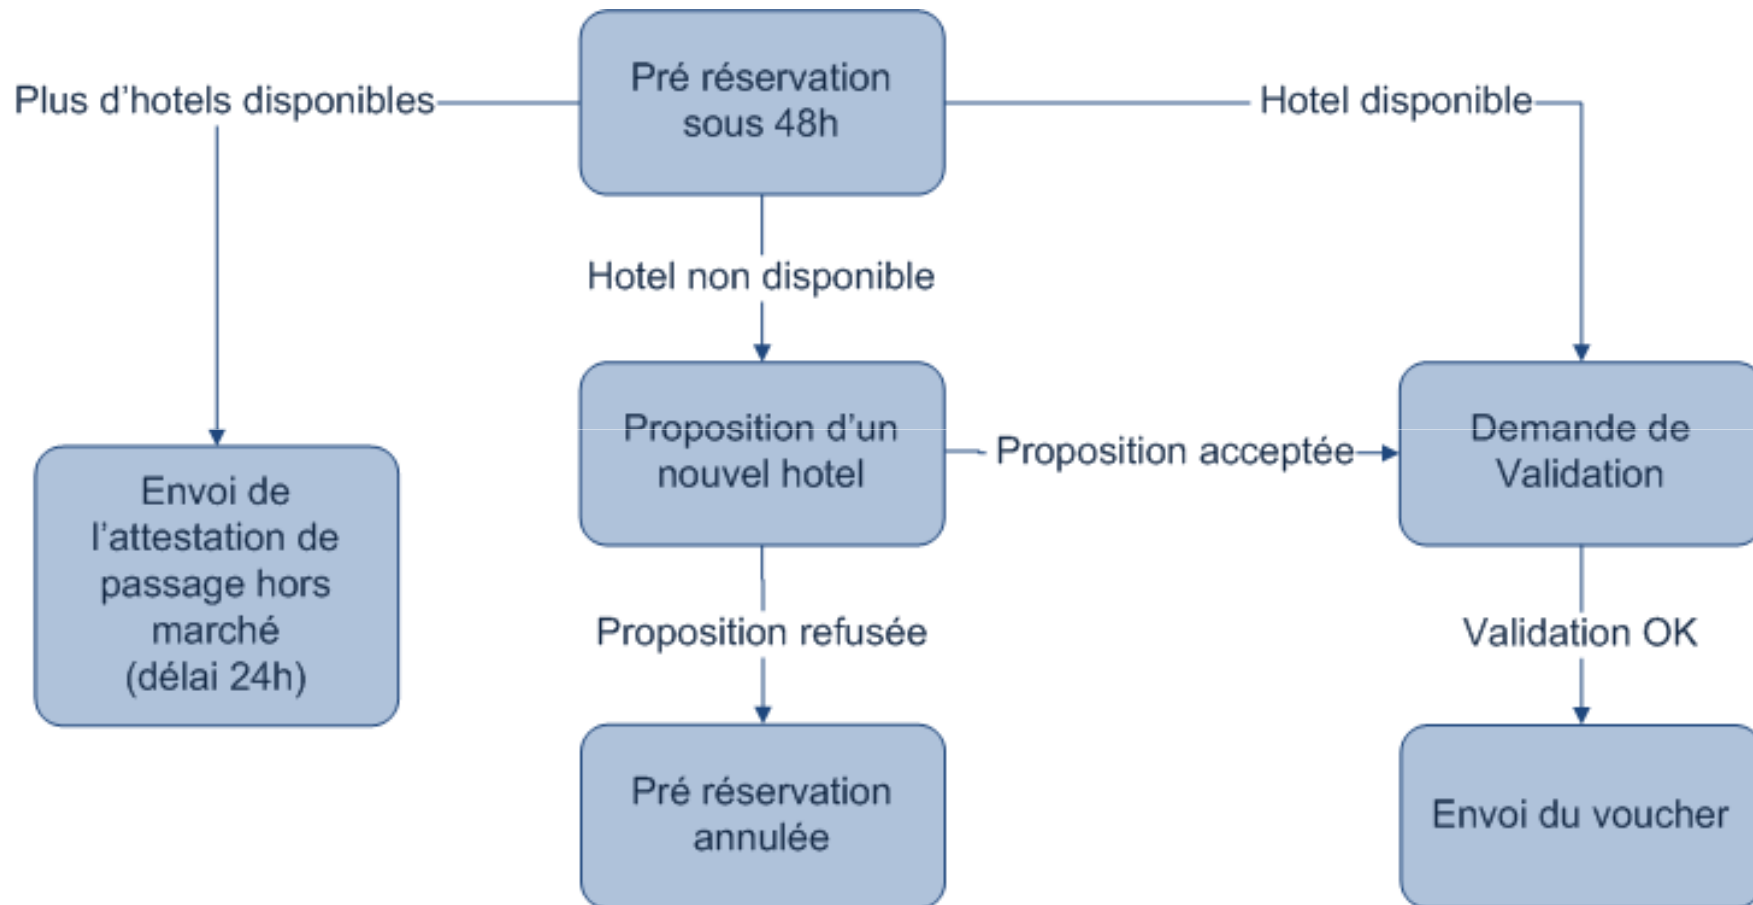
Pré réservation sous 48h

Plus d'hotels disponibles

Hotel disponible

Hotel non disponible

Envoi de l'attestation de passage hors marché (délai 24h)

Proposition d'un nouvel hotel

Proposition acceptée

Demande de Validation

Proposition refusée

Validation OK

Pré réservation annulée

Envoi du voucher